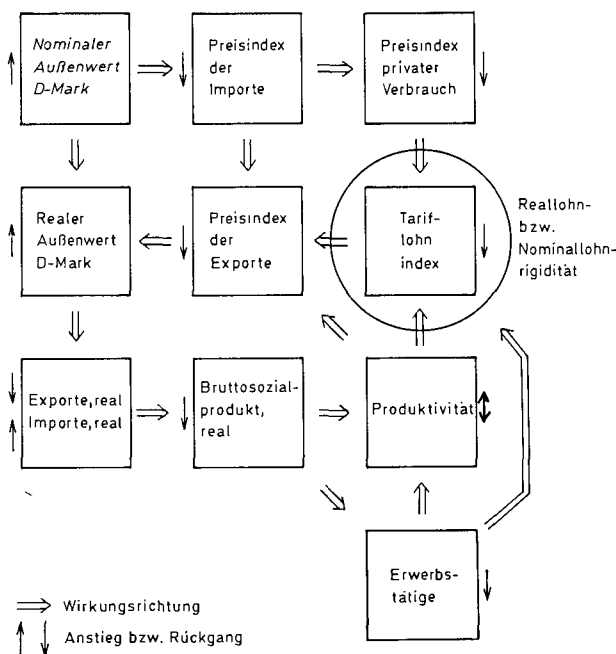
Nominaler Außenwert D-Mark

Preisindex der Importe

Preisindex privater Verbrauch

Realer Außenwert D-Mark

Preisindex der Exporte

Tariflohn index

Reallohn- bzw. Nominallohnrigidität

Exporte, real Importe, real

Bruttosozialprodukt, real

Produktivität

Erwerbstätige

Wirkungsrichtung

Anstieg bzw. Rückgang